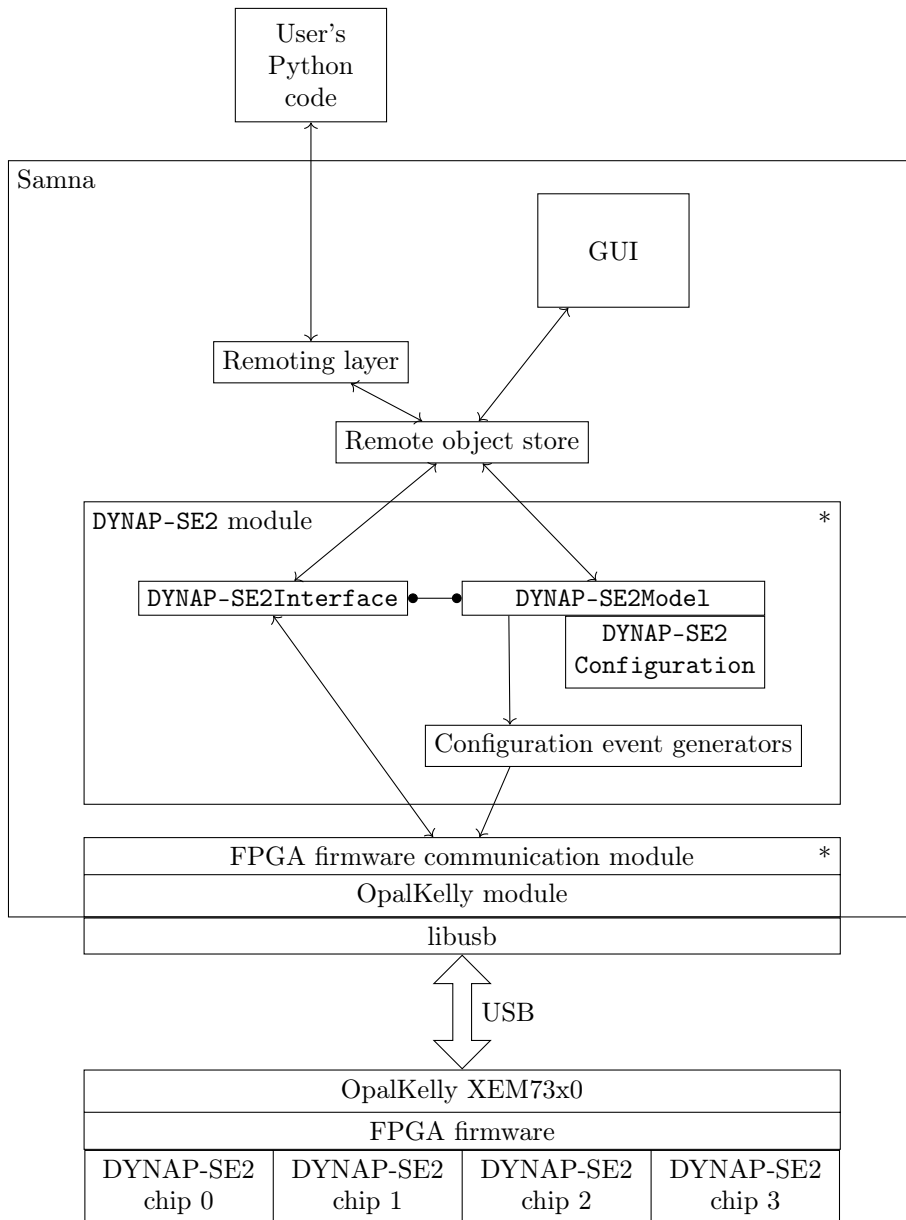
User's Python code

Samna

GUI

Remoting layer

Remote object store

DYNAP-SE2 module

*

DYNAP-SE2Interface

DYNAP-SE2Model

DYNAP-SE2 Configuration

Configuration event generators

FPGA firmware communication module

*

OpalKelly module

libusb

USB

OpalKelly XEM73x0

FPGA firmware

| DYNAP-SE2 chip 0 | DYNAP-SE2 chip 1 | DYNAP-SE2 chip 2 | DYNAP-SE2 chip 3 |
|---|---|---|---|